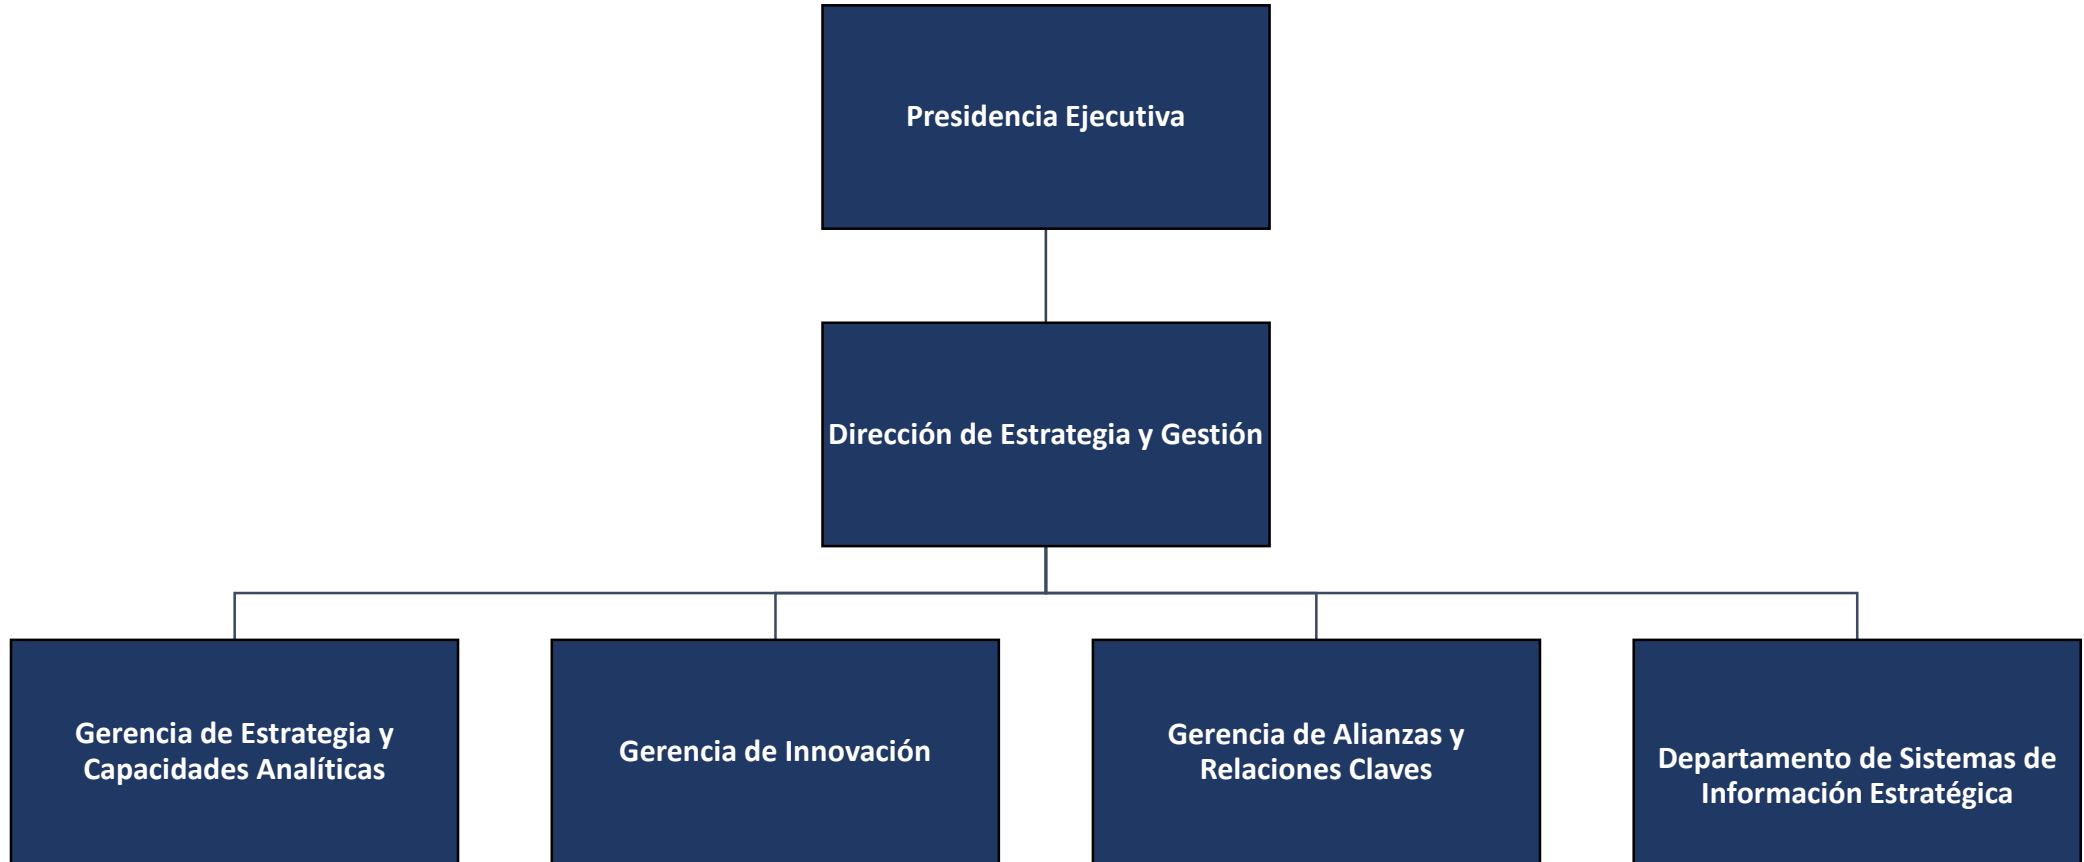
Presidencia Ejecutiva

Dirección de Estrategia y Gestión

Gerencia de Estrategia y Capacidades Analíticas

Gerencia de Innovación

Gerencia de Alianzas y Relaciones Claves

Departamento de Sistemas de Información Estratégica